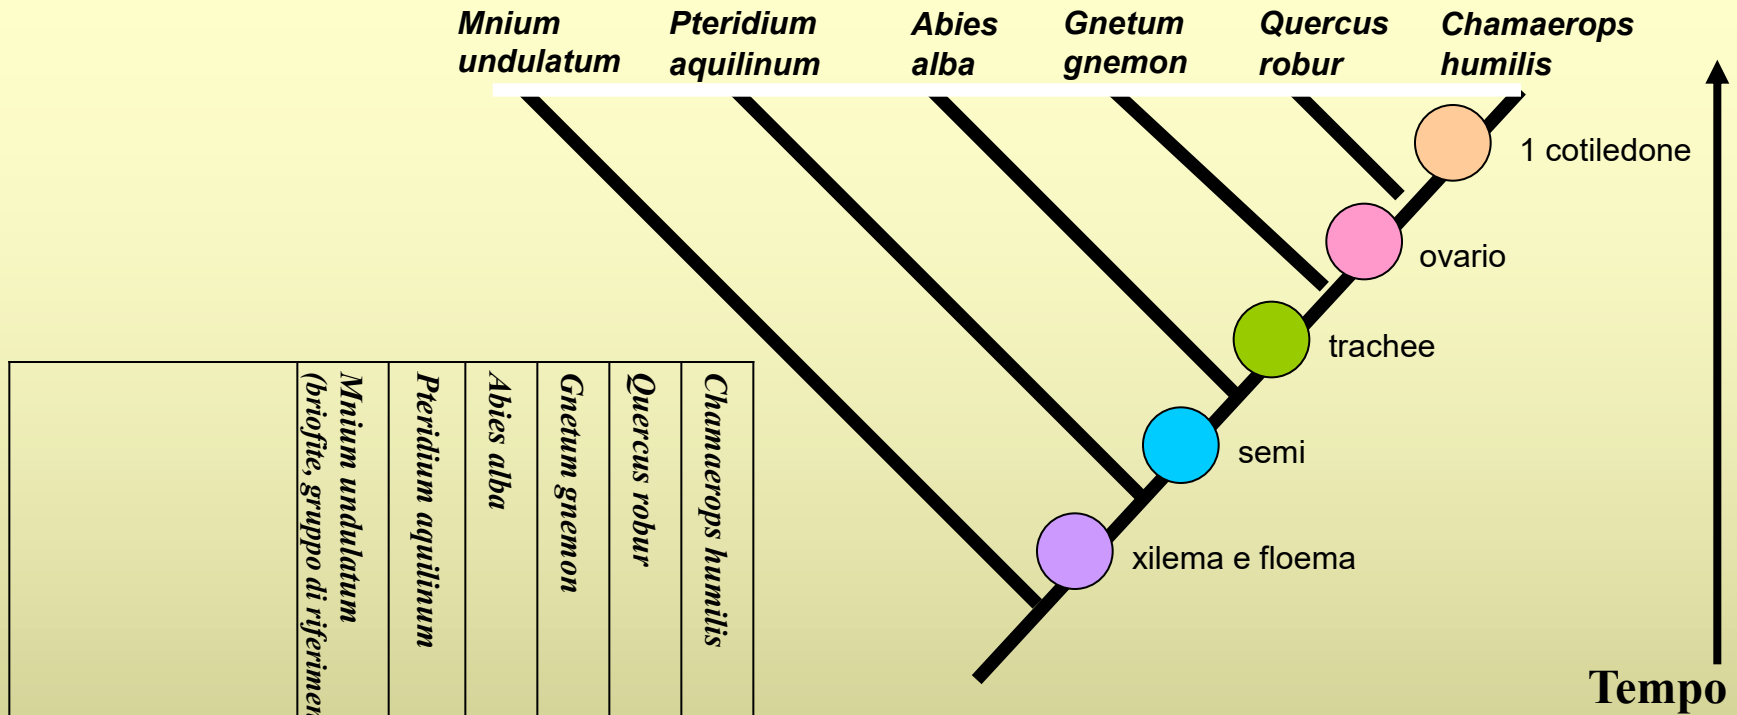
Mnium undulatum

Pteridium aquilinum

Abies alba

Gnetum gnemon

Quercus robur

Chamaerops humilis

1 cotiledone

ovario

trachee

semi

xilema e floema

Tempo

| | Mnium undulatum (briofite, gruppo di riferime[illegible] | Pteridium aquilinum | Abies alba | Gnetum gnemon | Quercus robur | Chamaerops humilis |
|---|---|---|---|---|---|---|